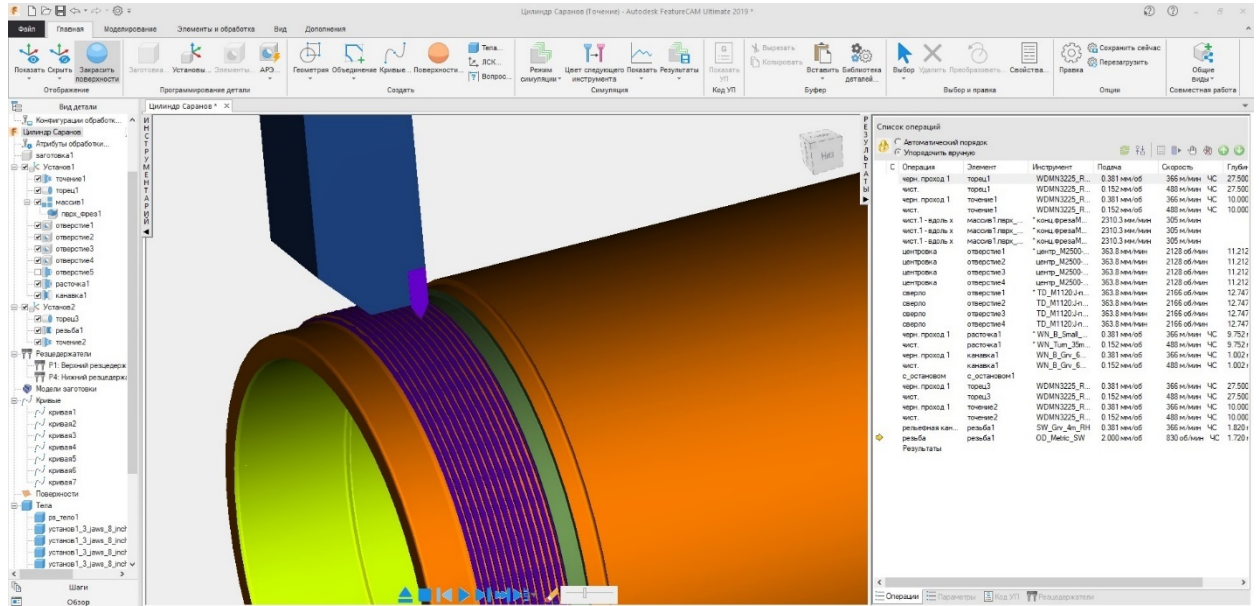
Цилиндр Саранов (Точение) - Autodesk FeatureCAM Ultimate 2019 *

Файл Главная Моделирование Элементы и обработка Вид Дополнения

Показать Скрыть Затемнить поверхности
Отображение
Заготовка... Установы... Элементы... АРЭ...
Программирование детали
Геометрия Объединение Кривые... Поверхности... Тела... ЛСК... Вопрос...
Создать
Режим симуляции Цвет следующего инструмента Показать Результаты
Симуляция
Показать УП
Код УП
Вырезать Копировать Вставить Библиотека деталей
Буфер
Выбор Удалить Преобразовать... Свойства...
Выбор и правка
Правка Сохранить сейчас Перезагрузить
Опции
Общие виды
Совместная работа

Вид детали
Конфигурации обработк...
Цилиндр Саранов
Атрибуты обработки...
заготовка1
Установ1
точение1
торец1
массив1
перх_фреза1
отверстие1
отверстие2
отверстие3
отверстие4
отверстие5
расточка1
канавка1
Установ2
торец3
резьба1
точение2
Резцедержатели
F1: Верхний резцедерж
F4: Нижний резцедерж
Модели заготовки
Кривые
кривая1
кривая2
кривая3
кривая4
кривая5
кривая6
кривая7
Поверхности
Тела
ps_тело1
установ1_3_jaws_8_inch
установ1_3_jaws_8_inch
установ1_3_jaws_8_inch
установ1_3_jaws_8_inch
Шаги
Обзор

Цилиндр Саранов *
ИНСТРУМЕНТАРИЙ
РЕЗУЛЬТАТЫ
Низ

Список операций
Автоматический порядок
Упорядочить вручную

| С | Операция | Элемент | Инструмент | Подача | Скорость | Глуби |
|---|---|---|---|---|---|---|
| | черн. проход 1 | торец1 | WDMN3225_R... | 0.381 мм/об | 366 м/мин ЧС | 27.500 |
| | чист. | торец1 | WDMN3225_R... | 0.152 мм/об | 488 м/мин ЧС | 27.500 |
| | черн. проход 1 | точение1 | WDMN3225_R... | 0.381 мм/об | 366 м/мин ЧС | 10.000 |
| | чист. | точение1 | WDMN3225_R... | 0.152 мм/об | 488 м/мин ЧС | 10.000 |
| | чист.1 - вдоль х | массив1.перх_... | * конц.фрезаМ... | 2310.3 мм/мин | 305 м/мин | |
| | чист.1 - вдоль х | массив1.перх_... | * конц.фрезаМ... | 2310.3 мм/мин | 305 м/мин | |
| | чист.1 - вдоль х | массив1.перх_... | * конц.фрезаМ... | 2310.3 мм/мин | 305 м/мин | |
| | центровка | отверстие1 | * центр_M2500-... | 363.8 мм/мин | 2128 об/мин | 11.212 |
| | центровка | отверстие2 | центр_M2500-... | 363.8 мм/мин | 2128 об/мин | 11.212 |
| | центровка | отверстие3 | центр_M2500-... | 363.8 мм/мин | 2128 об/мин | 11.212 |
| | центровка | отверстие4 | центр_M2500-... | 363.8 мм/мин | 2128 об/мин | 11.212 |
| | сверло | отверстие1 | * TD_M1120-J-n... | 363.8 мм/мин | 2166 об/мин | 12.747 |
| | сверло | отверстие2 | TD_M1120-J-n... | 363.8 мм/мин | 2166 об/мин | 12.747 |
| | сверло | отверстие3 | TD_M1120-J-n... | 363.8 мм/мин | 2166 об/мин | 12.747 |
| | сверло | отверстие4 | TD_M1120-J-n... | 363.8 мм/мин | 2166 об/мин | 12.747 |
| | черн. проход 1 | расточка1 | * WN_B_Small_... | 0.381 мм/об | 366 м/мин ЧС | 9.752 |
| | чист. | расточка1 | * WN_Turn_35m... | 0.152 мм/об | 488 м/мин ЧС | 9.752 |
| | черн. проход 1 | канавка1 | WN_B_Grv_6... | 0.381 мм/об | 366 м/мин ЧС | 1.002 |
| | чист. | канавка1 | WN_B_Grv_6... | 0.152 мм/об | 488 м/мин ЧС | 1.002 |
| | с_остановом | с_остановом1 | | | | |
| | черн. проход 1 | торец3 | WDMN3225_R... | 0.381 мм/об | 366 м/мин ЧС | 27.500 |
| | чист. | торец3 | WDMN3225_R... | 0.152 мм/об | 488 м/мин ЧС | 27.500 |
| | черн. проход 1 | точение2 | WDMN3225_R... | 0.381 мм/об | 366 м/мин ЧС | 10.000 |
| | чист. | точение2 | WDMN3225_R... | 0.152 мм/об | 488 м/мин ЧС | 10.000 |
| | рельефная кан... | резьба1 | SW_Grv_4m_RH | 0.381 мм/об | 366 м/мин ЧС | 1.820 |
| | резьба | резьба1 | OD_Metric_SW | 2.000 мм/об | 830 об/мин ЧС | 1.720 |
| | Результаты | | | | | |

Операции Параметры Код УП Резцедержатели